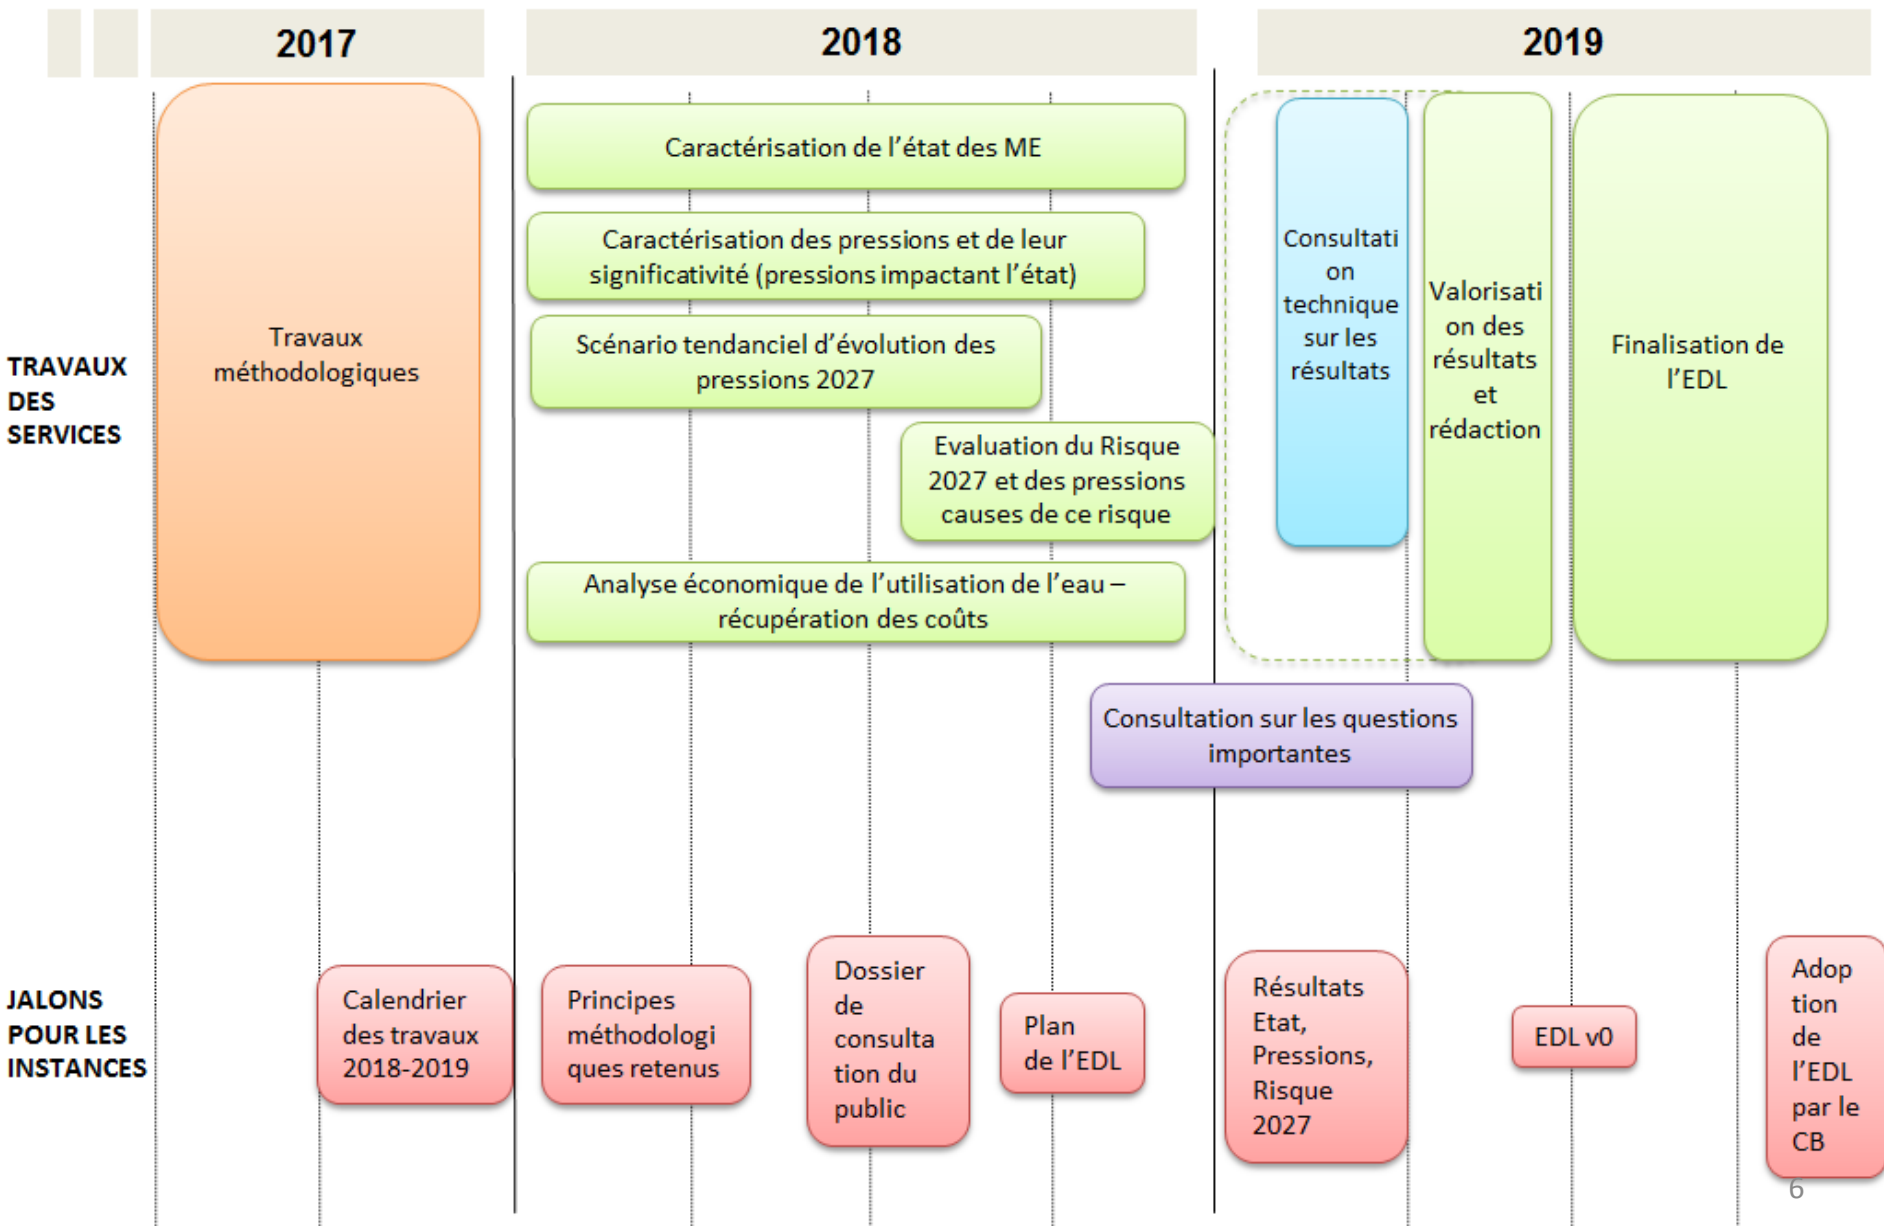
2017

2018

2019

TRAVAUX DES SERVICES

Travaux méthodologiques

Caractérisation de l'état des ME

Caractérisation des pressions et de leur significativité (pressions impactant l'état)

Scénario tendanciel d'évolution des pressions 2027

Evaluation du Risque 2027 et des pressions causes de ce risque

Analyse économique de l'utilisation de l'eau – récupération des coûts

Consultation technique sur les résultats

Valorisation des résultats et rédaction

Finalisation de l'EDL

Consultation sur les questions importantes

JALONS POUR LES INSTANCES

Calendrier des travaux 2018-2019

Principes méthodologiques retenus

Dossier de consultation du public

Plan de l'EDL

Résultats Etat, Pressions, Risque 2027

EDL v0

Adoption de l'EDL par le CB

6